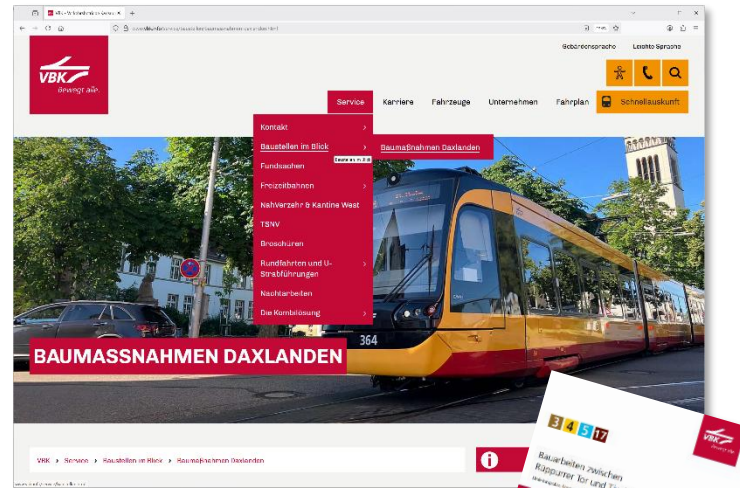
VBK - Verkehrsbetriebe Karlsr ×

VBK Bewegt alle.

Gebärdensprache Leichte Sprache

Service Karriere Fahrzeuge Unternehmen Fahrplan Schnellauskunft

Kontakt
Baustellen im Blick
Fundsachen
Freizeitbahnen
NahVerzehr & Kantine West
TSNV
Broschüren
Rundfahrten und U-Strabführungen
Nachtarbeiten
Die Kombilösung

Baumaßnahmen Daxlanden

364

BAUMASSNAHMEN DAXLANDEN

VBK › Service › Baustellen im Blick › Baumaßnahmen Daxlanden

3 4 5 17

Bauarbeiten zwischen Rappurrer Tor und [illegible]

VBK Bewegt alle.